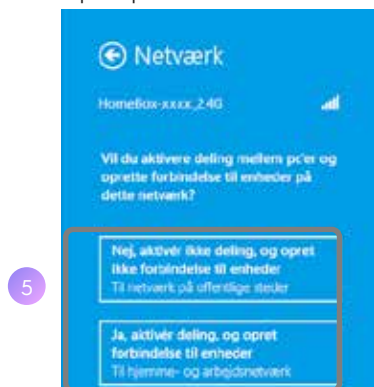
Netværk

HomeBox-xxxx_2.4G

Vil du aktivere deling mellem pc'er og oprette forbindelse til enheder på dette netværk?

5

Nej, aktivér ikke deling, og opret ikke forbindelse til enheder
Til netværk på offentlige steder

Ja, aktivér deling, og opret forbindelse til enheder
Til hjemme- og arbejdsnetværk